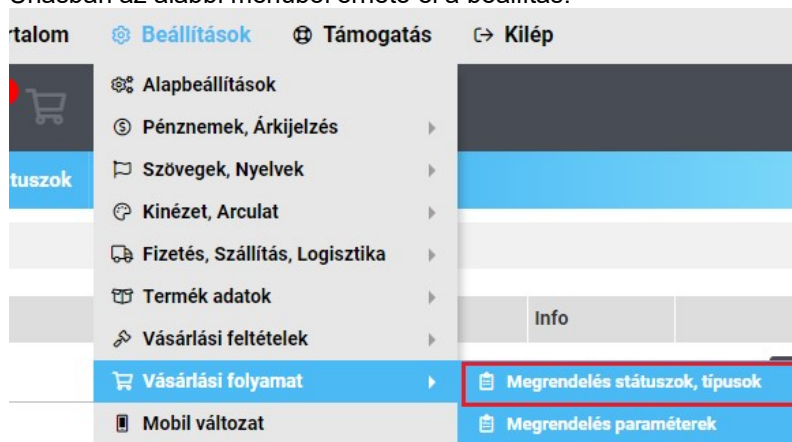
rtalom | Beállítások | Támogatás | Kilép

Alapbeállítások
Pénznemek, Árkijelzés
Szövegek, Nyelvek
Kinézet, Arculat
Fizetés, Szállítás, Logisztika
Termék adatok
Vásárlási feltételek
Vásárlási folyamat
Mobil változat

tuszok

Info

Megrendelés státuszok, típusok
Megrendelés paraméterek